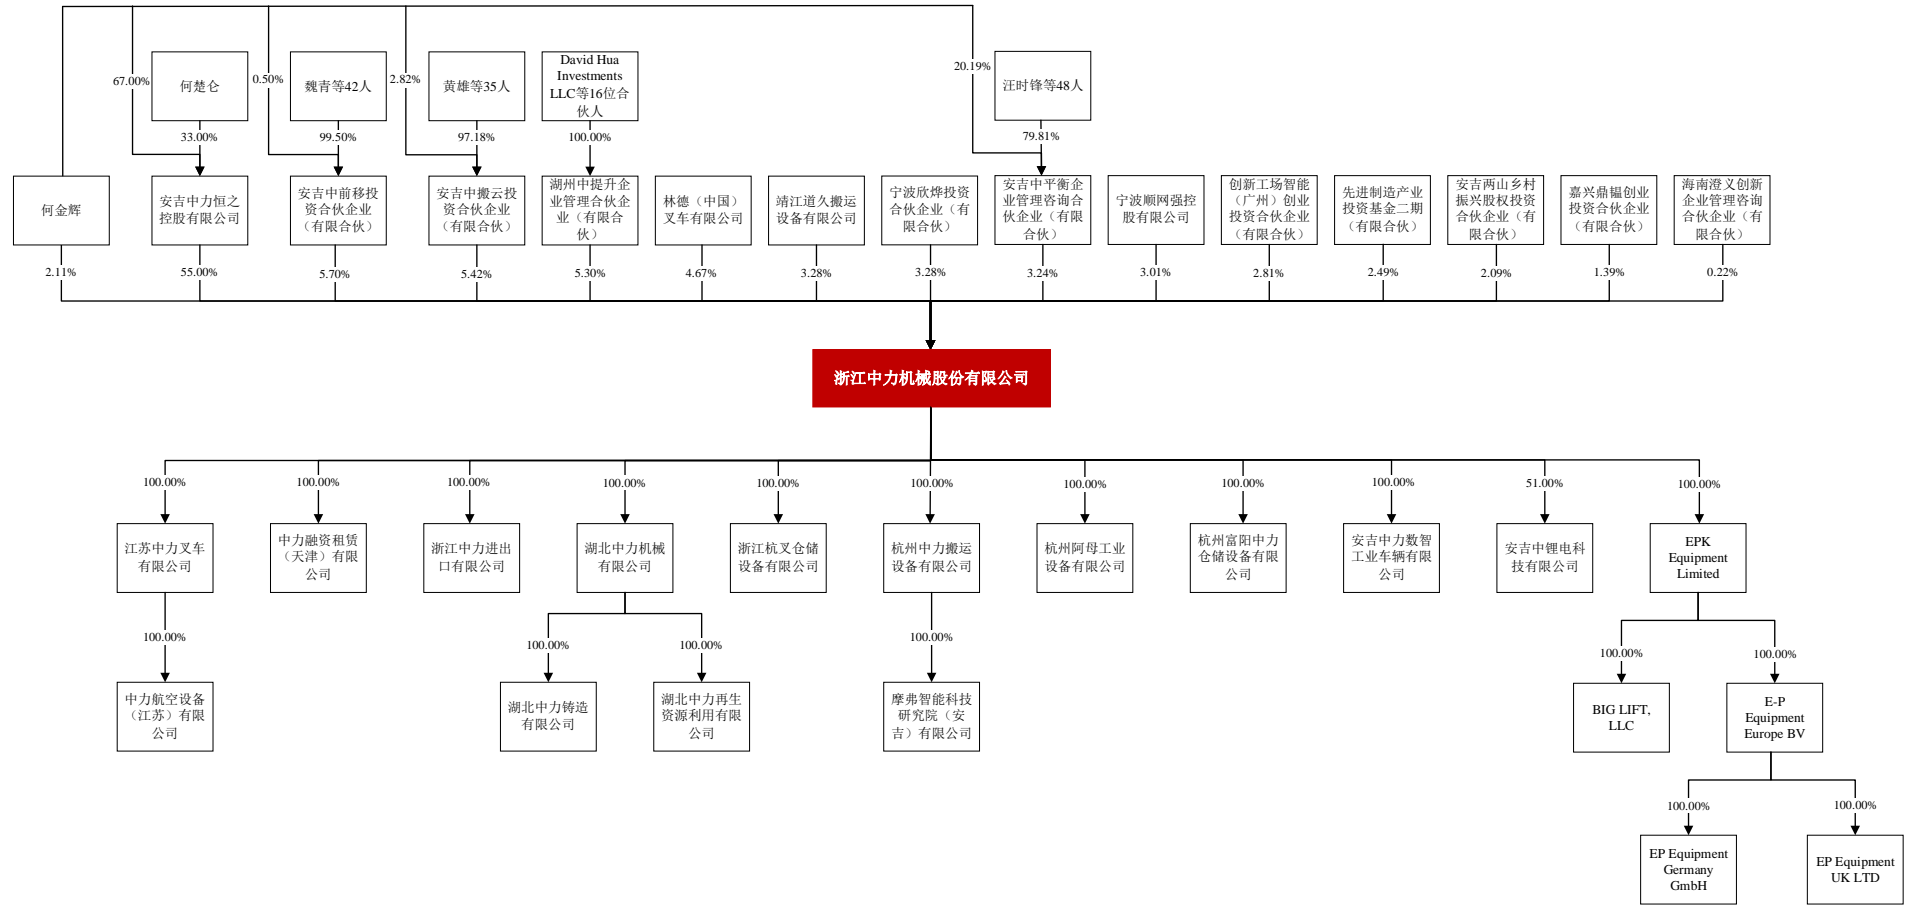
67.00%
何楚仑
0.50%
魏青等42人
2.82%
黄雄等35人
David Hua Investments LLC等16位合伙人
20.19%
汪时锋等48人

33.00%
99.50%
97.18%
100.00%
79.81%

何金辉
安吉中力恒之控股有限公司
安吉中前移投资合伙企业（有限合伙）
安吉中搬云投资合伙企业（有限合伙）
湖州中提升企业管理合伙企业（有限合伙）
林德（中国）叉车有限公司
靖江道久搬运设备有限公司
宁波欣烨投资合伙企业（有限合伙）
安吉中平衡企业管理咨询合伙企业（有限合伙）
宁波顺网强控股有限公司
创新工场智能（广州）创业投资合伙企业（有限合伙）
先进制造产业投资基金二期（有限合伙）
安吉两山乡村振兴股权投资合伙企业（有限合伙）
嘉兴鼎韫创业投资合伙企业（有限合伙）
海南澄义创新企业管理咨询合伙企业（有限合伙）

2.11%
55.00%
5.70%
5.42%
5.30%
4.67%
3.28%
3.28%
3.24%
3.01%
2.81%
2.49%
2.09%
1.39%
0.22%

浙江中力机械股份有限公司

100.00%
江苏中力叉车有限公司
100.00%
中力融资租赁（天津）有限公司
100.00%
浙江中力进出口有限公司
100.00%
湖北中力机械有限公司
100.00%
浙江杭叉仓储设备有限公司
100.00%
杭州中力搬运设备有限公司
100.00%
杭州阿母工业设备有限公司
100.00%
杭州富阳中力仓储设备有限公司
100.00%
安吉中力数智工业车辆有限公司
51.00%
安吉中锂电科技有限公司
100.00%
EPK Equipment Limited

100.00%
中力航空设备（江苏）有限公司
100.00%
湖北中力铸造有限公司
100.00%
湖北中力再生资源利用有限公司
100.00%
摩弗智能科技研究院（安吉）有限公司
100.00%
BIG LIFT, LLC
100.00%
E-P Equipment Europe BV

100.00%
EP Equipment Germany GmbH
100.00%
EP Equipment UK LTD